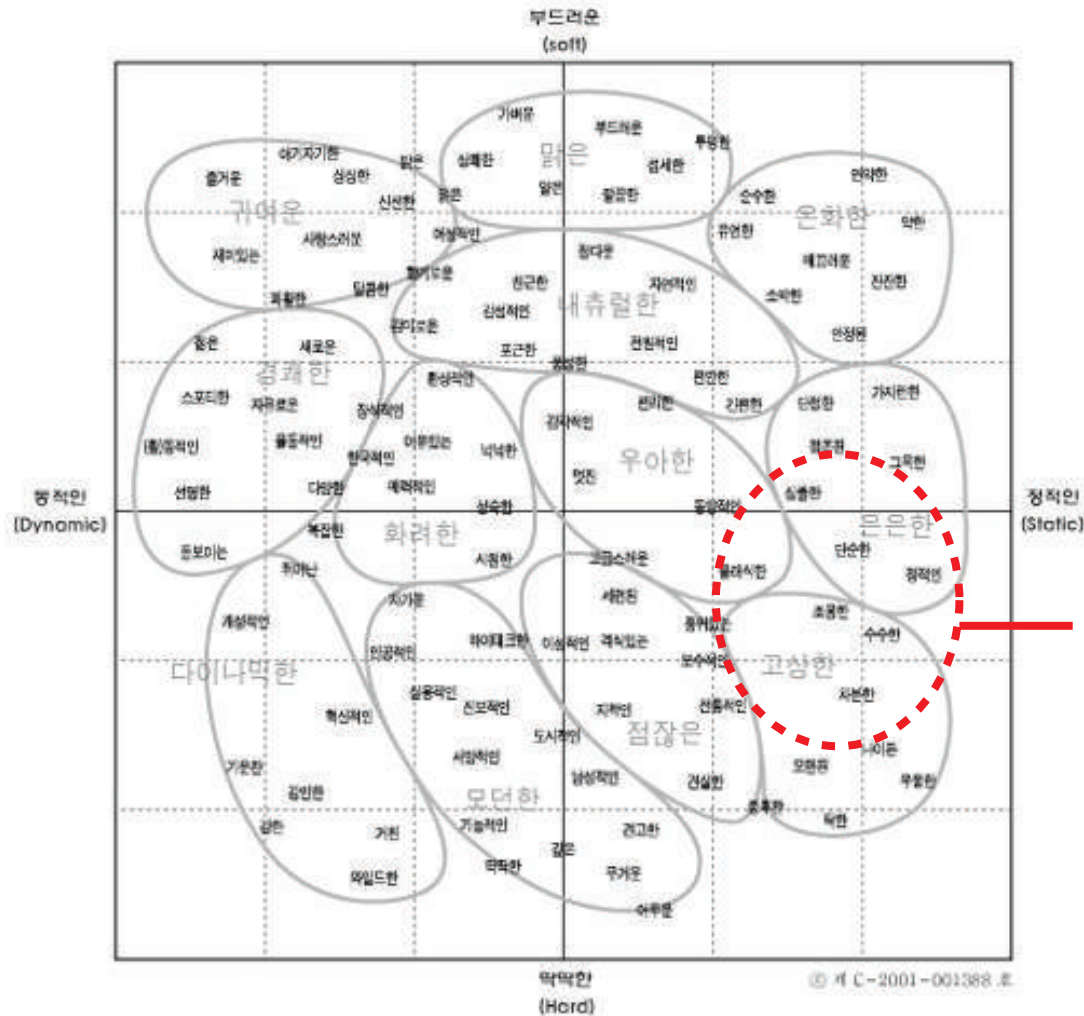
부드러운
(soft)

동적인
(Dynamic)

정적인
(Static)

딱딱한
(Hard)

귀여운
즐거운
아기자기한
싱싱한
밝은
신선한
맑은
재미있는
사랑스러운
경쾌한
명랑한
귀여운
달콤한
활기로운
깔끔한

기뻐운
부드러운
투명한
섬세한
상쾌한
맑은
담백한
깔끔한
여성적인

온화한
순수한
은은한
유연한
얌전한
편안한
진진한
소박한
안정된

내츄럴한
정다운
친근한
자연적인
감성적인
귀여운
포근한
전원적인
평화한

좋은
새로운
경쾌한
스포티한
자유로운
장식적인
(활)동적인
율동적인
어우르는
선명한
다양한
화려한
환상적인
닉닉한
매력적인
성숙한
돋보이는
복잡한
화려한
시원한

편안한
간편한
가지런한
단정한
감각적인
우아한
멋진
그윽한
정조된
우아한
클래식한
은은한
단순한
정적인

다이나믹한
개성적인
튀어나는
자가운
인공적인
혁신적인
기운한
강인한
강한
거친
와일드한

고급스러운
세련된
하이테크한
이성적인
격식있는
실용적인
진보적인
지적인
도시적인
시원적인
남성적인
기능적인
모던한
딱딱한
깊은
무거운
어두운
점잖은
견고한
건실한
보수적인
전통적인
중후한

고상한
초롱한
수수한
자연한
오래된
무한
어둔
무딘
고상한

© 제 C-2001-001388 호